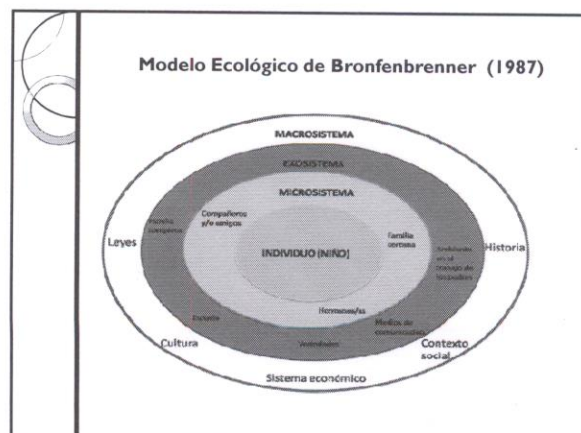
Modelo Ecológico de Bronfenbrenner (1987)

MACROSISTEMA

EXOSISTEMA

MICROSISTEMA

Leyes

Familia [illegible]

Compañeros y/o amigos

INDIVIDUO (NIÑO)

Familia cercana

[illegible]

Historia

Escuela

Hermanos/as

Medios de comunicación

Vecindario

Cultura

Contexto social

Sistema económico